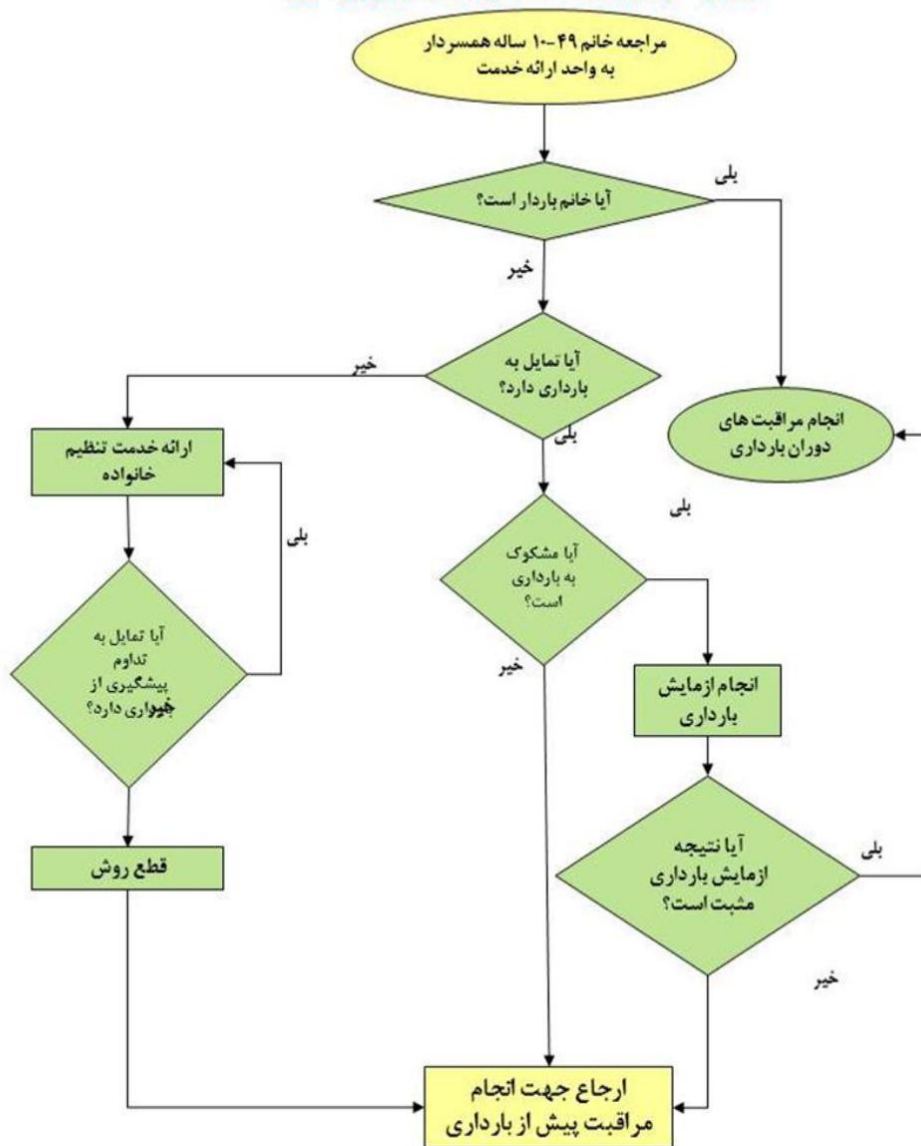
مراجعه خانم ۴۹-۱۰ ساله همسردار به واحد ارائه خدمت

آیا خانم باردار است؟

بلی

خیر

انجام مراقبت های دوران بارداری

آیا تمایل به بارداری دارد؟

خیر

بلی

ارائه خدمت تنظیم خانواده

بلی

آیا مشکوک به بارداری است؟

بلی

آیا تمایل به تداوم پیشگیری از بارداری دارد؟

خیر

انجام ازمایش بارداری

آیا نتیجه ازمایش بارداری مثبت است؟

بلی

قطع روش

خیر

ارجاع جهت انجام مراقبت پیش از بارداری